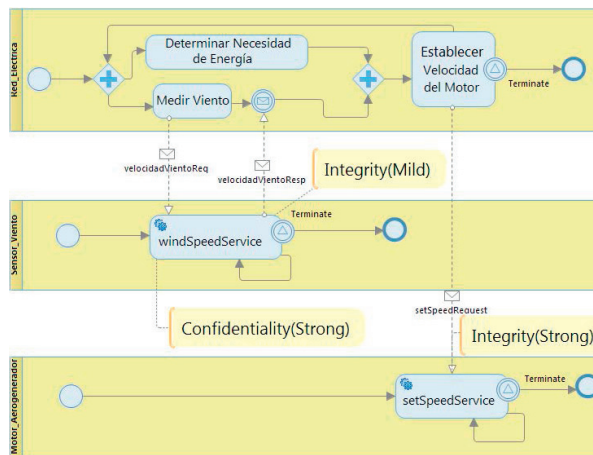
Red_Electrica
Determinar Necesidad de Energía
Establecer Velocidad del Motor
Terminate
Medir Viento
velocidadVientoReq
velocidadVientoResp
Integrity(Mild)
Sensor_Viento
Terminate
windSpeedService
Confidentiality(Strong)
setSpeedRequest
Integrity(Strong)
Motor_Aerogenerador
Terminate
setSpeedService